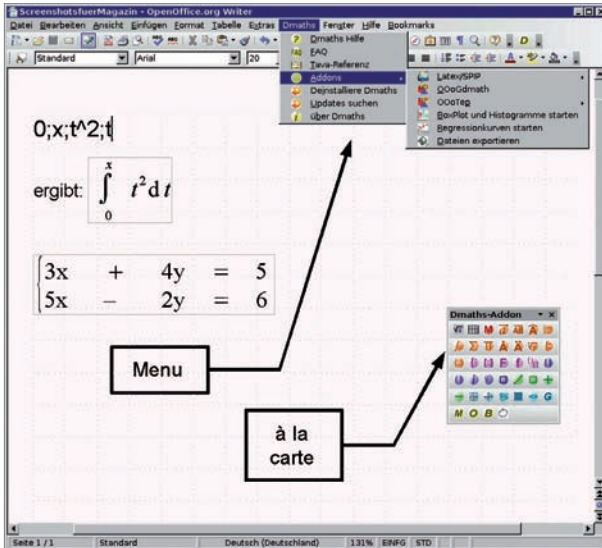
ScreenshotsfuerMagazin - OpenOffice.org Writer

Datei Bearbeiten Ansicht Einfügen Format Tabelle Extras Dmaths Fenster Hilfe Bookmarks

Standard Arial 20

Dmaths Hilfe
FAQ
Java-Referenz
Addons
Deinstalliere Dmaths
Updates suchen
Über Dmaths

Latex/SPIP
OOoGdmath
OOoTeg
BoxPlot und Histogramme starten
Regressionkurven starten
Dateien exportieren

0;x;t^2;t

ergibt: $\int_{0}^{x} t^2 \mathrm{d}\, t$

$\begin{cases} 3x + 4y = 5 \\ 5x - 2y = 6 \end{cases}$

Dmaths-Addon

M O B

Menu

à la carte

Seite 1 / 1 Standard Deutsch (Deutschland) 131% EINFG STD